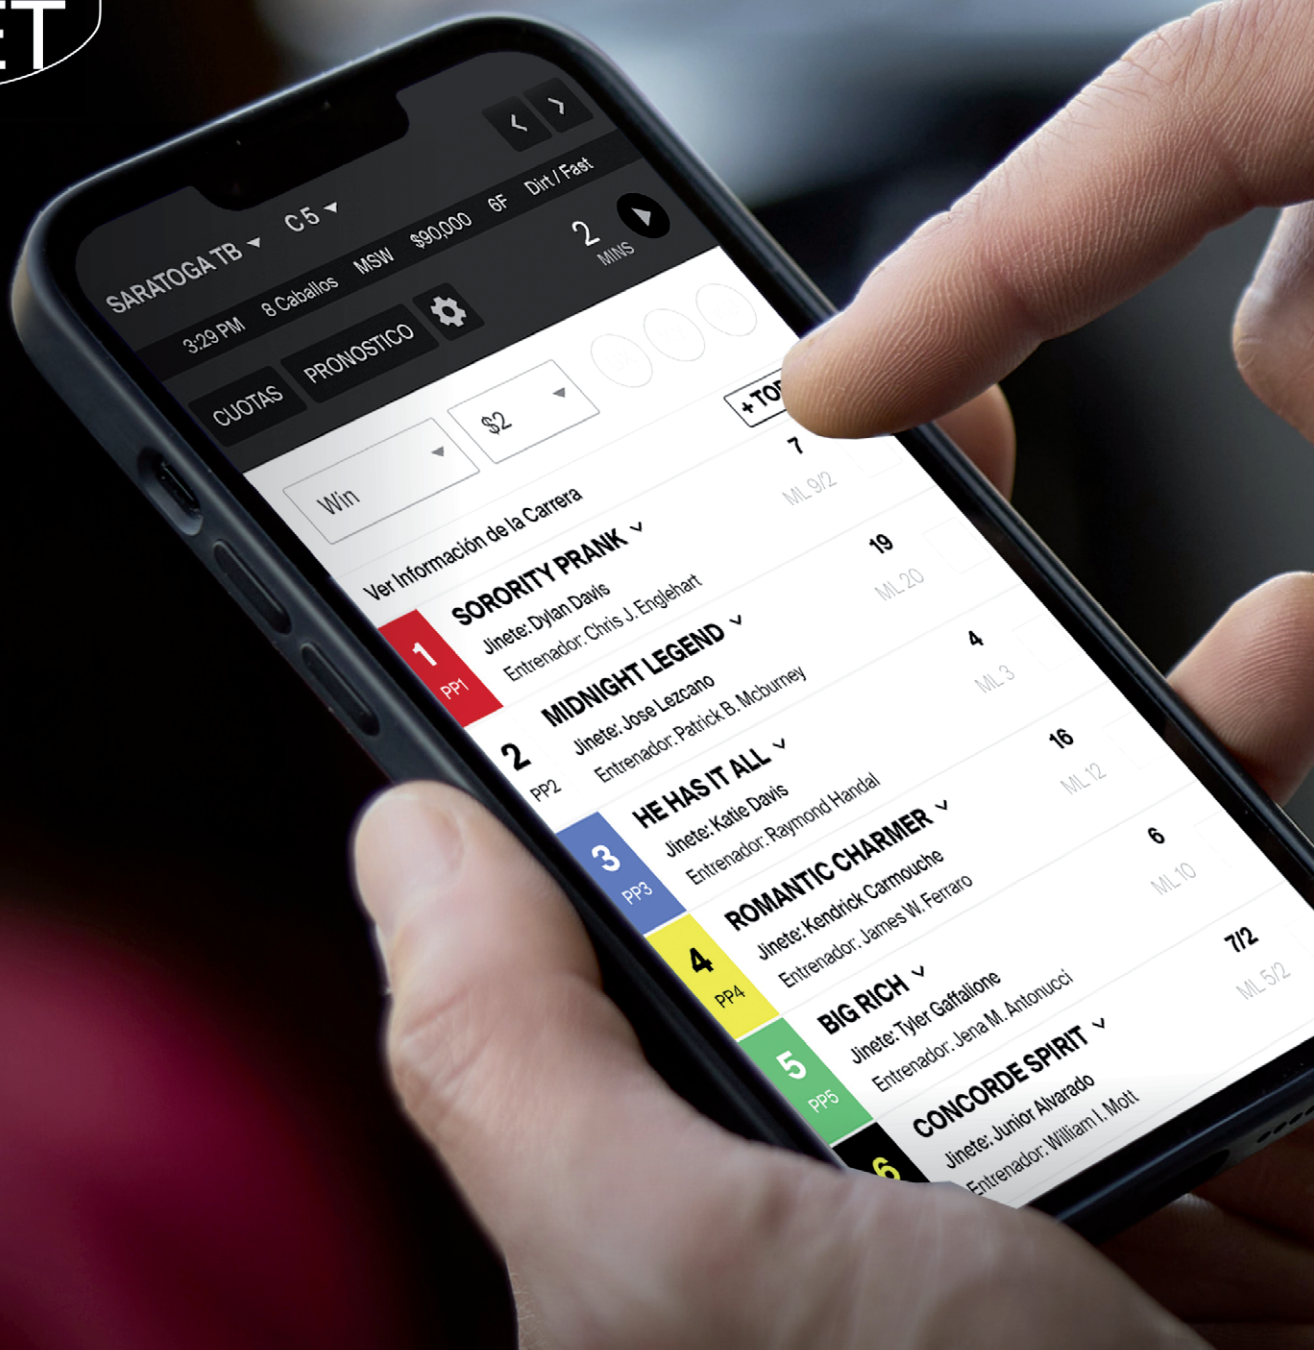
ET

SARATOGA TB ▾ C 5 ▾

3:29 PM 8 Caballos MSW $90,000 6F Dirt / Fast

2 MINS

CUOTAS PRONOSTICO

Win ▾ $2 ▾

+ TO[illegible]

Ver Información de la Carrera

1 PP1 SORORITY PRANK ˅ Jinete: Dylan Davis Entrenador: Chris J. Englehart 7 ML 9/2

2 PP2 MIDNIGHT LEGEND ˅ Jinete: Jose Lezcano Entrenador: Patrick B. Mcburney 19 ML 20

3 PP3 HE HAS IT ALL ˅ Jinete: Katie Davis Entrenador: Raymond Handal 4 ML 3

4 PP4 ROMANTIC CHARMER ˅ Jinete: Kendrick Carmouche Entrenador: James W. Ferraro 16 ML 12

5 PP5 BIG RICH ˅ Jinete: Tyler Gaffalione Entrenador: Jena M. Antonucci 6 ML 10

6 CONCORDE SPIRIT ˅ Jinete: Junior Alvarado Entrenador: William I. Mott 7/2 ML 5/2